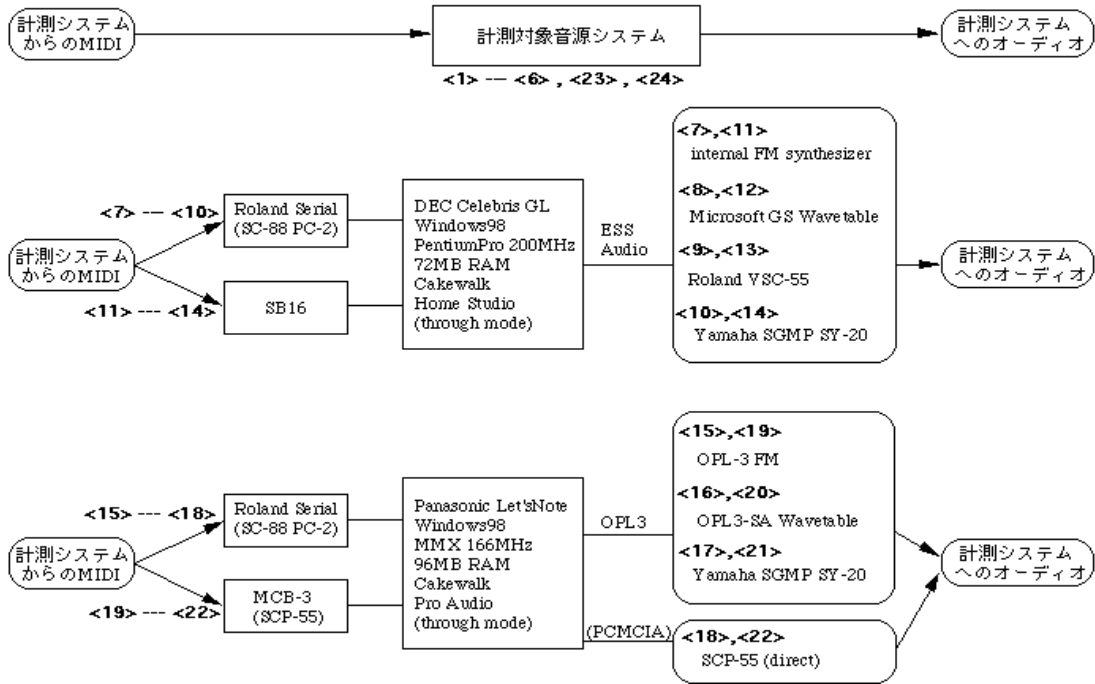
計測システムからのMIDI

計測対象音源システム

<1> --- <6> , <23> , <24>

計測システムへのオーディオ

<7> --- <10>

Roland Serial (SC-88 PC-2)

計測システムからのMIDI

<11> --- <14>

SB16

DEC Celebris GL Windows98 PentiumPro 200MHz 72MB RAM Cakewalk Home Studio (through mode)

ESS Audio

<7>,<11> internal FM synthesizer

<8>,<12> Microsoft GS Wavetable

<9>,<13> Roland VSC-55

<10>,<14> Yamaha SGMP SY-20

計測システムへのオーディオ

<15> --- <18>

Roland Serial (SC-88 PC-2)

計測システムからのMIDI

<19> --- <22>

MCB-3 (SCP-55)

Panasonic Let'sNote Windows98 MMX 166MHz 96MB RAM Cakewalk Pro Audio (through mode)

OPL3

(PCMCIA)

<15>,<19> OPL-3 FM

<16>,<20> OPL3-SA Wavetable

<17>,<21> Yamaha SGMP SY-20

<18>,<22> SCP-55 (direct)

計測システムへのオーディオ